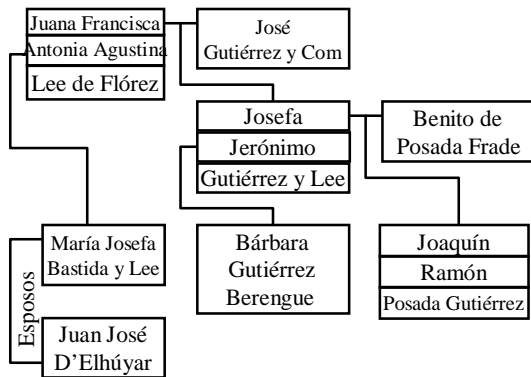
Juana Francisca
Antonia Agustina
Lee de Flórez

José
Gutiérrez y Com

Josefa
Jerónimo
Gutiérrez y Lee

Benito de
Posada Frade

María Josefa
Bastida y Lee

Esposos

Juan José
D'Elhúyar

Bárbara
Gutiérrez
Berengue

Joaquín
Ramón
Posada Gutiérrez